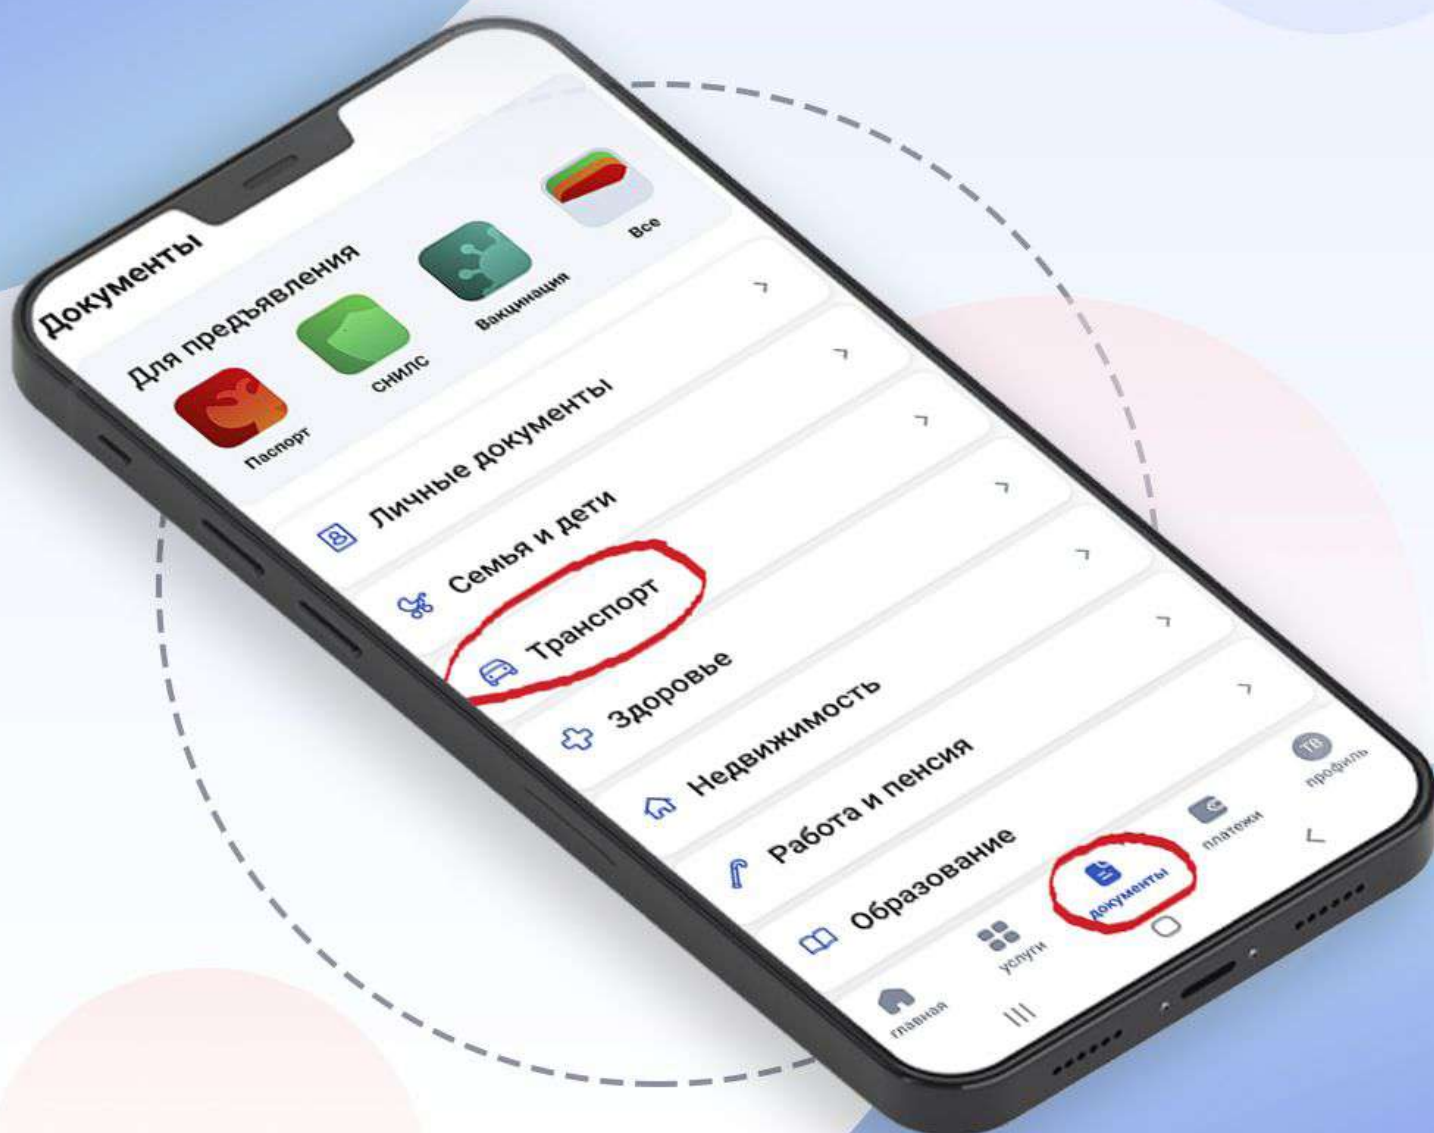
Документы

Для предъявления

Паспорт

СНИЛС

Вакцинация

Все

Личные документы

Семья и дети

Транспорт

Здоровье

Недвижимость

Работа и пенсия

Образование

главная

услуги

документы

платежи

ТВ

профиль